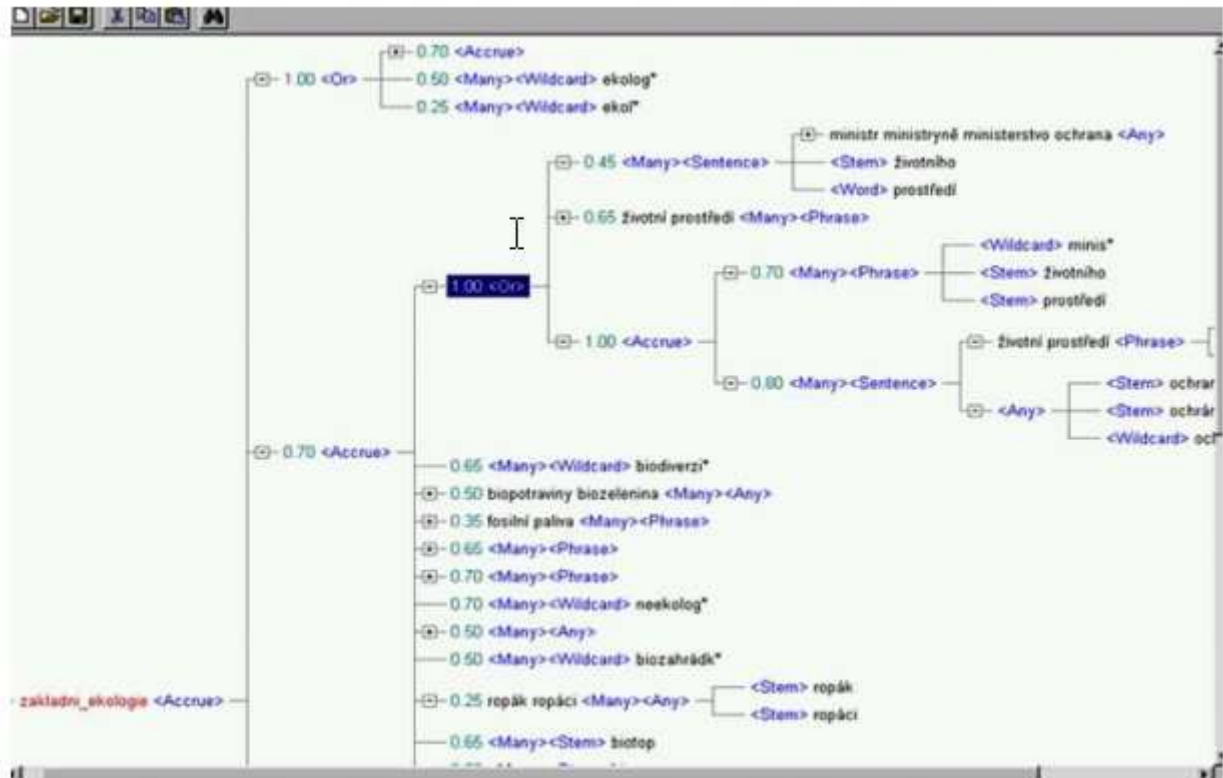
1.00 <Or>
0.70 <Accrue>
0.50 <Many><Wildcard> ekolog*
0.25 <Many><Wildcard> ekol*

0.45 <Many><Sentence>
ministr ministryně ministerstvo ochrana <Any>
<Stem> životního
<Word> prostředí
0.65 životní prostředí <Many><Phrase>
1.00 <Or>
0.70 <Many><Phrase>
<Wildcard> minis*
<Stem> životního
<Stem> prostředí
1.00 <Accrue>
životní prostředí <Phrase>
0.80 <Many><Sentence>
<Any>
<Stem> ochrar
<Stem> ochrár
<Wildcard> ocl

0.70 <Accrue>
0.65 <Many><Wildcard> biodiverzi*
0.50 biopotraviny biozelenina <Many><Any>
0.35 fosilní paliva <Many><Phrase>
0.65 <Many><Phrase>
0.70 <Many><Phrase>
0.70 <Many><Wildcard> neekolog*
0.50 <Many><Any>
0.50 <Many><Wildcard> biozahrádk*
zakladni_ekologie <Accrue>
0.25 ropák ropáci <Many><Any>
<Stem> ropák
<Stem> ropáci
0.65 <Many><Stem> biotop